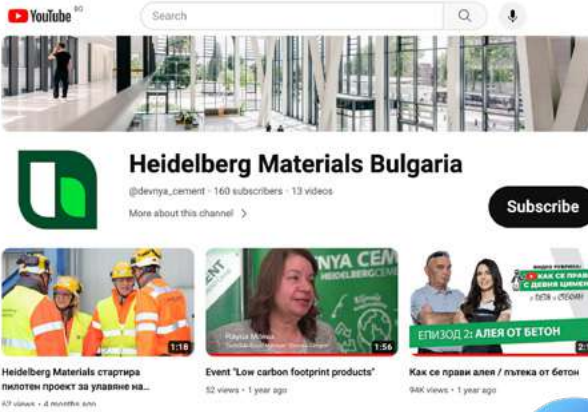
YouTube BG

Search

Heidelberg Materials Bulgaria

@devnya_cement · 160 subscribers · 13 videos

More about this channel >

Subscribe

1:18

Heidelberg Materials стартира пилотен проект за улавяне на...

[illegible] views · 4 months ago

ENT

NYA CEM

HEIDELBERG

Радка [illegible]

1:56

Event "Low carbon footprint products"

52 views · 1 year ago

КАК СЕ ПРАВИ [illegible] С ДЕВНЯ ЦИМЕН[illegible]

ЕПИЗОД 2: АЛЕЯ ОТ БЕТОН

2:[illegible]

Как се прави алея / пътека от бетон

94K views · 1 year ago